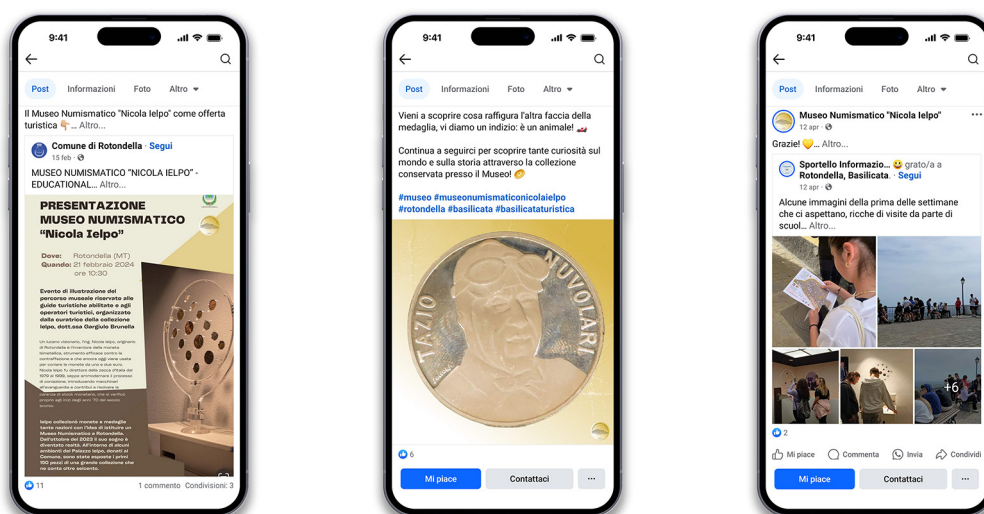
9:41

Post Informazioni Foto Altro

Il Museo Numismatico "Nicola Ielpo" come offerta turistica 👉... Altro...

Comune di Rotondella · Segui
15 feb ·

MUSEO NUMISMATICO "NICOLA IELPO" - EDUCATIONAL... Altro...

PRESENTAZIONE MUSEO NUMISMATICO "Nicola Ielpo"

Dove: Rotondella (MT)
Quando: 21 febbraio 2024 ore 10:30

Evento di illustrazione del percorso museale riservato alle guide turistiche abilitate e agli operatori turistici, organizzato dalla curatrice della collezione Ielpo, dott.ssa Gargiulo Brunella

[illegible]

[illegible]

11 1 commento Condivisioni: 3

9:41

Post Informazioni Foto Altro

Vieni a scoprire cosa raffigura l'altra faccia della medaglia, vi diamo un indizio: è un animale!

Continua a seguirci per scoprire tante curiosità sul mondo e sulla storia attraverso la collezione conservata presso il Museo!

#museo #museonumismaticonicolaielpo #rotondella #basilicata #basilicataturistica

TAZIO NUVOLARI

6

Mi piace Contattaci ...

9:41

Post Informazioni Foto Altro

Museo Numismatico "Nicola Ielpo"
12 apr ·

Grazie! 💛... Altro...

Sportello Informazio... 😀 grato/a a Rotondella, Basilicata. · Segui
12 apr ·

Alcune immagini della prima delle settimane che ci aspettano, ricche di visite da parte di scuol... Altro...

+6

2

Mi piace Commenta Invia Condividi

Mi piace Contattaci ...